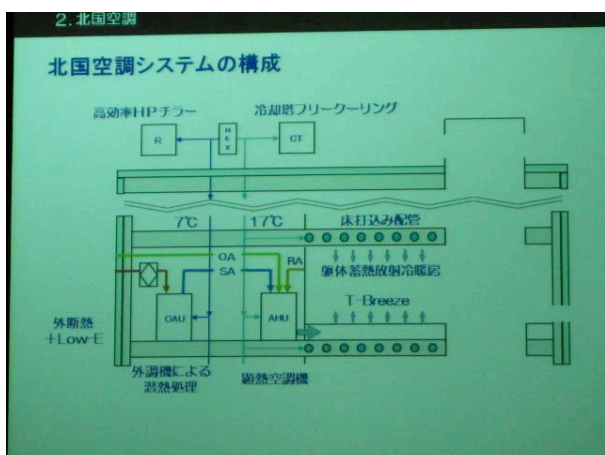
2. 北国空調

北国空調システムの構成

高効率HPチラー

冷却塔フリークーリング

R

H
E
X

CT

7℃

17℃

床打込み配管

躯体蓄熱放射冷暖房

OA

SA

RA

T-Breeze

OAU

AHU

外断熱
+Low-E

外調機による
潜熱処理

顕熱空調機